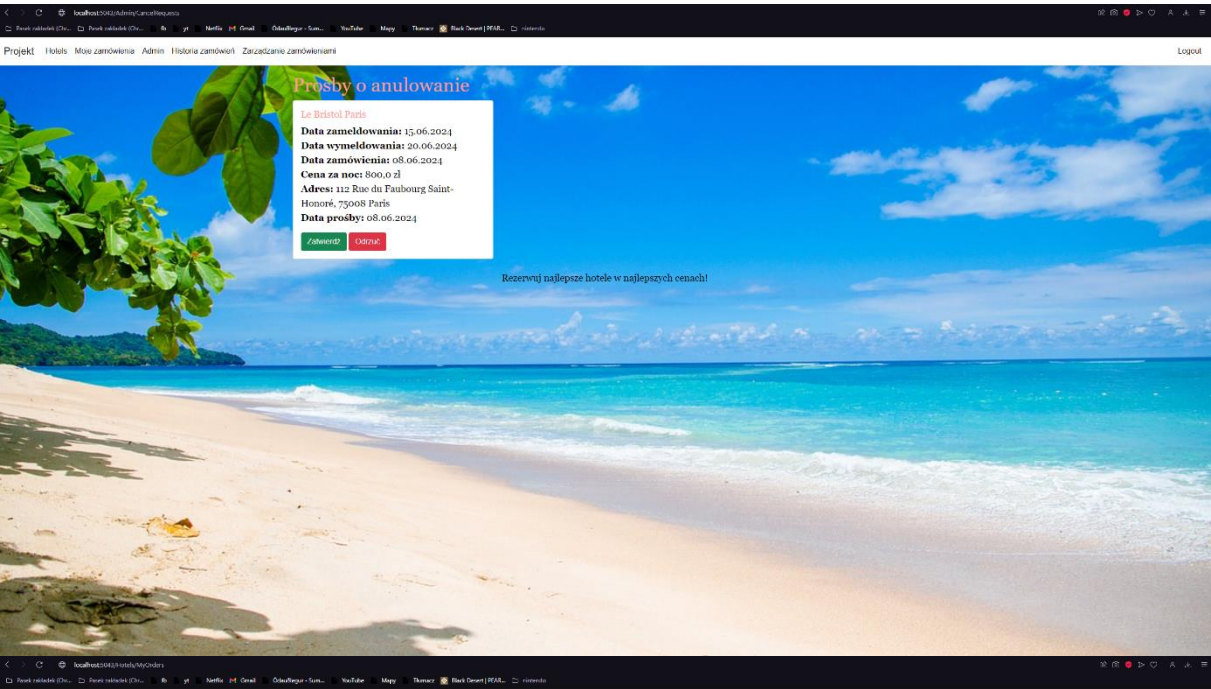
localhost:5042/Admin/CancelRequests

Pasek zakładek (Chr... Pasek zakładek (Chr... fb yt Netflix Gmail ÖdauBegur - Sum... YouTube Mapy Tłumacz Black Desert | PEAR... nintendo

Projekt Hotels Moje zamówienia Admin Historia zamówień Zarządzanie zamówieniami

Logout

Prośby o anulowanie

Le Bristol Paris

**Data zameldowania:** 15.06.2024
**Data wymeldowania:** 20.06.2024
**Data zamówienia:** 08.06.2024
**Cena za noc:** 800,0 zł
**Adres:** 112 Rue du Faubourg Saint-Honoré, 75008 Paris
**Data prośby:** 08.06.2024

Zatwierdź Odrzuć

Rezerwuj najlepsze hotele w najlepszych cenach!

localhost:5042/Hotels/MyOrders

Pasek zakładek (Chr... Pasek zakładek (Chr... fb yt Netflix Gmail ÖdauBegur - Sum... YouTube Mapy Tłumacz Black Desert | PEAR... nintendo